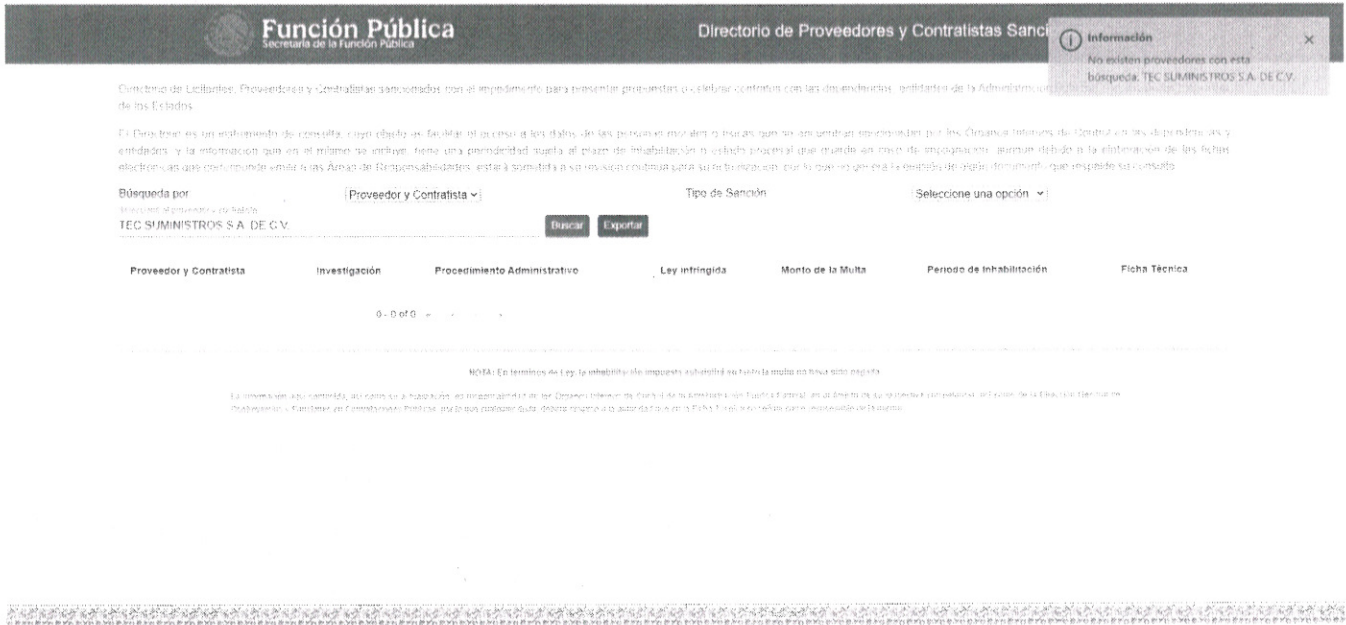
Función Pública
Secretaría de la Función Pública

Directorio de Proveedores y Contratistas Sanci

Información
No existen proveedores con esta búsqueda: TEC SUMINISTROS S.A. DE C.V.

×

Directorio de Licitantes, Proveedores y Contratistas sancionados con el impedimento para presentar propuestas o celebrar contratos con las dependencias, entidades de la Administración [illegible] de los Estados.

El Directorio es un instrumento de consulta, cuyo objetivo es facilitar el acceso a los datos de las personas morales o físicas que se encuentran sancionadas por los Órganos Internos de Control en las dependencias y entidades, y la información que en el mismo se incluye, tiene una periodicidad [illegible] al plazo de inhabilitación o estado procesal que guarde en caso de impugnación, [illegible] debido a la obtención de las fichas electrónicas que corresponde emitir a las Áreas de Responsabilidades, estará sometida a su revisión continua para su actualización, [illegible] de este documento que respalde su consulta.

Búsqueda por
Proveedor y Contratista
Tipo de Sanción
Seleccione una opción
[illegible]
TEC SUMINISTROS S.A. DE C.V.
Buscar
Exportar

Proveedor y Contratista
Investigación
Procedimiento Administrativo
Ley infringida
Monto de la Multa
Periodo de Inhabilitación
Ficha Técnica

0 - 0 of 0

NOTA: En términos de Ley, la inhabilitación impuesta subsistirá en tanto la multa no haya sido pagada.

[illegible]